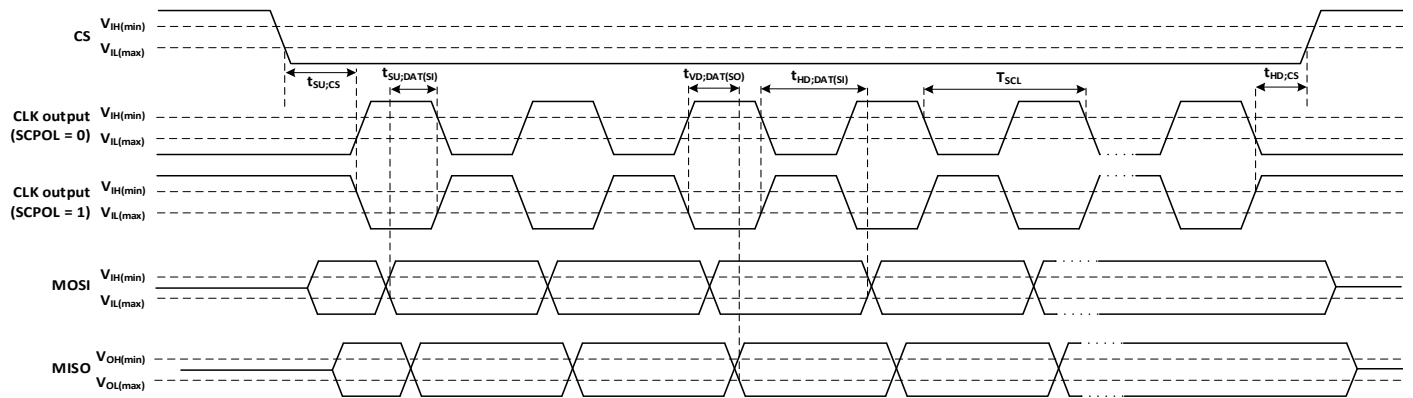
CS $V_{IH(min)}$ $V_{IL(max)}$

$t_{SU;CS}$ $t_{SU;DAT(SI)}$ $t_{VD;DAT(SO)}$ $t_{HD;DAT(SI)}$ $T_{SCL}$ $t_{HD;CS}$

CLK output (SCPOL = 0) $V_{IH(min)}$ $V_{IL(max)}$

CLK output (SCPOL = 1) $V_{IH(min)}$ $V_{IL(max)}$

MOSI $V_{IH(min)}$ $V_{IL(max)}$

MISO $V_{OH(min)}$ $V_{OL(max)}$